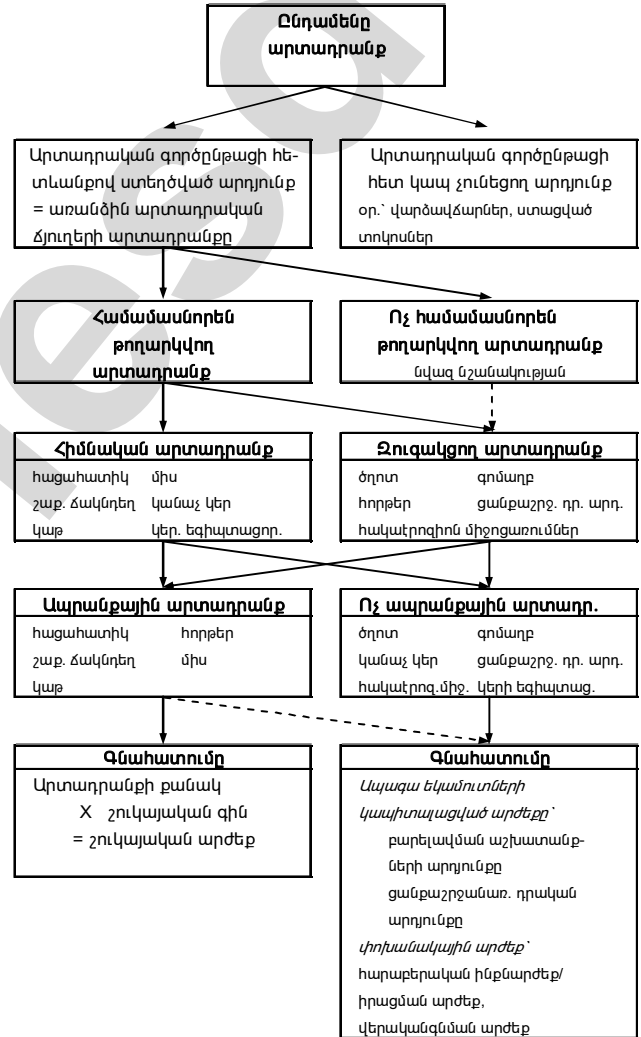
Ընդամենը արտադրանք

Արտադրական գործընթացի հետևանքով ստեղծված արդյունք = առանձին արտադրական ճյուղերի արտադրանքը

Արտադրական գործընթացի հետ կապ չունեցող արդյունք օր.՝ վարձավճարներ, ստացված տոկոսներ

Համամասնորեն թողարկվող արտադրանք

Ոչ համամասնորեն թողարկվող արտադրանք
նվազ նշանակության

Հիմնական արտադրանք
հացահատիկ միս
շաք. ճակնդեղ կանաչ կեր
կաթ կեր. եգիպտացոր.

Զուգակցող արտադրանք
ծղոտ գոմաղբ
հորթեր ցանքաշրջ. դր. արդ.
հակաէրոզիոն միջոցառումներ

Ապրանքային արտադրանք
հացահատիկ հորթեր
շաք. ճակնդեղ միս
կաթ

Ոչ ապրանքային արտադր.
ծղոտ գոմաղբ
կանաչ կեր ցանքաշրջ. դր. արդ.
հակաէրոզ.միջ. կերի եգիպտաց.

Գնահատումը
Արտադրանքի քանակ
X շուկայական գին
= շուկայական արժեք

Գնահատումը
Ապագա եկամուտների կապիտալացված արժեքը՝
բարելավման աշխատանքների արդյունքը
ցանքաշրջանառ. դրական արդյունքը
փոխանակային արժեք՝
հարաբերական ինքնարժեք/
իրացման արժեք,
վերականգնման արժեք